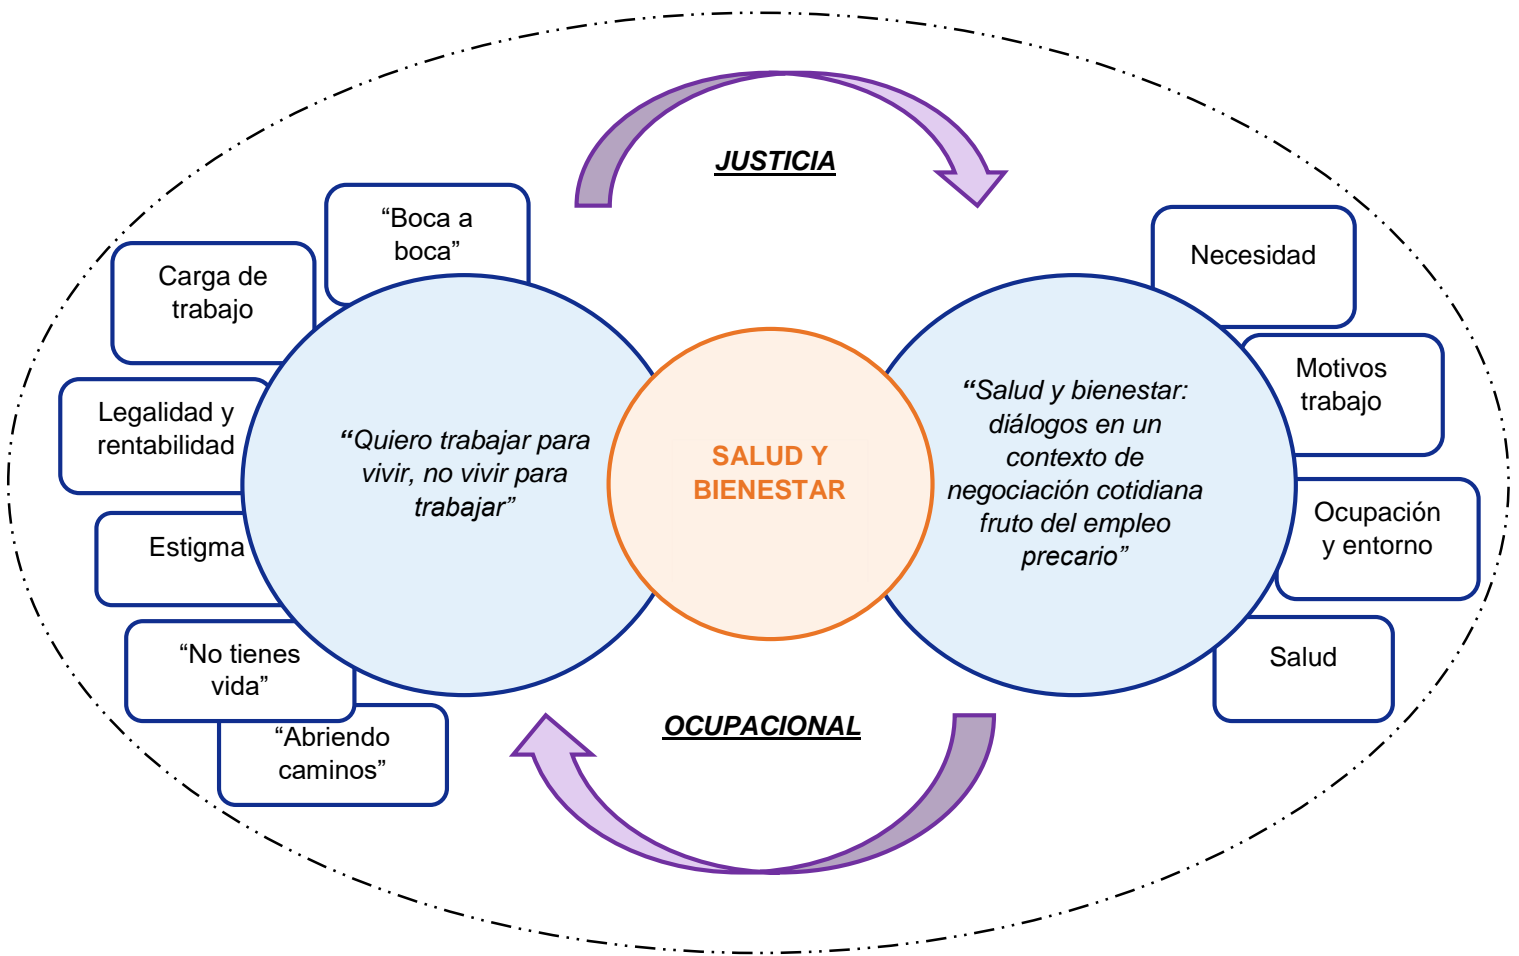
JUSTICIA

"Boca a boca"

Carga de trabajo

Legalidad y rentabilidad

Estigma

"No tienes vida"

"Abriendo caminos"

"Quiero trabajar para vivir, no vivir para trabajar"

SALUD Y BIENESTAR

"Salud y bienestar: diálogos en un contexto de negociación cotidiana fruto del empleo precario"

Necesidad

Motivos trabajo

Ocupación y entorno

Salud

OCUPACIONAL